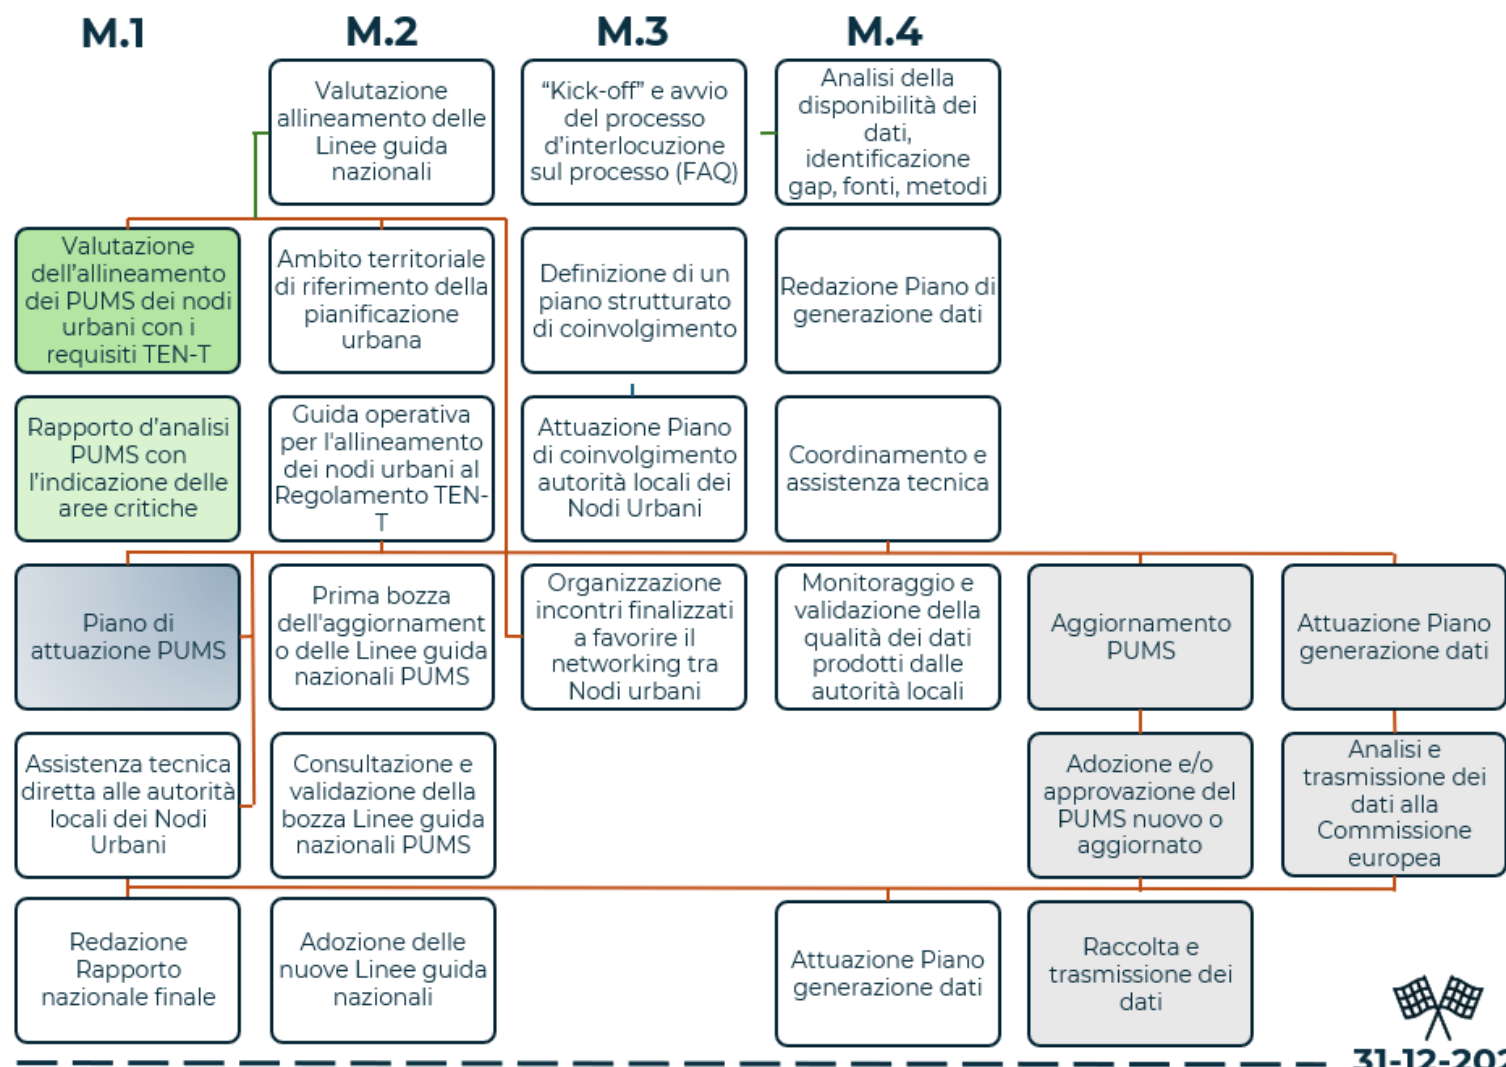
M.1

M.2

M.3

M.4

Valutazione allineamento delle Linee guida nazionali

"Kick-off" e avvio del processo d'interlocuzione sul processo (FAQ)

Analisi della disponibilità dei dati, identificazione gap, fonti, metodi

Valutazione dell'allineamento dei PUMS dei nodi urbani con i requisiti TEN-T

Ambito territoriale di riferimento della pianificazione urbana

Definizione di un piano strutturato di coinvolgimento

Redazione Piano di generazione dati

Rapporto d'analisi PUMS con l'indicazione delle aree critiche

Guida operativa per l'allineamento dei nodi urbani al Regolamento TEN-T

Attuazione Piano di coinvolgimento autorità locali dei Nodi Urbani

Coordinamento e assistenza tecnica

Piano di attuazione PUMS

Prima bozza dell'aggiornamento delle Linee guida nazionali PUMS

Organizzazione incontri finalizzati a favorire il networking tra Nodi urbani

Monitoraggio e validazione della qualità dei dati prodotti dalle autorità locali

Aggiornamento PUMS

Attuazione Piano generazione dati

Assistenza tecnica diretta alle autorità locali dei Nodi Urbani

Consultazione e validazione della bozza Linee guida nazionali PUMS

Adozione e/o approvazione del PUMS nuovo o aggiornato

Analisi e trasmissione dei dati alla Commissione europea

Redazione Rapporto nazionale finale

Adozione delle nuove Linee guida nazionali

Attuazione Piano generazione dati

Raccolta e trasmissione dei dati

31-12-20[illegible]